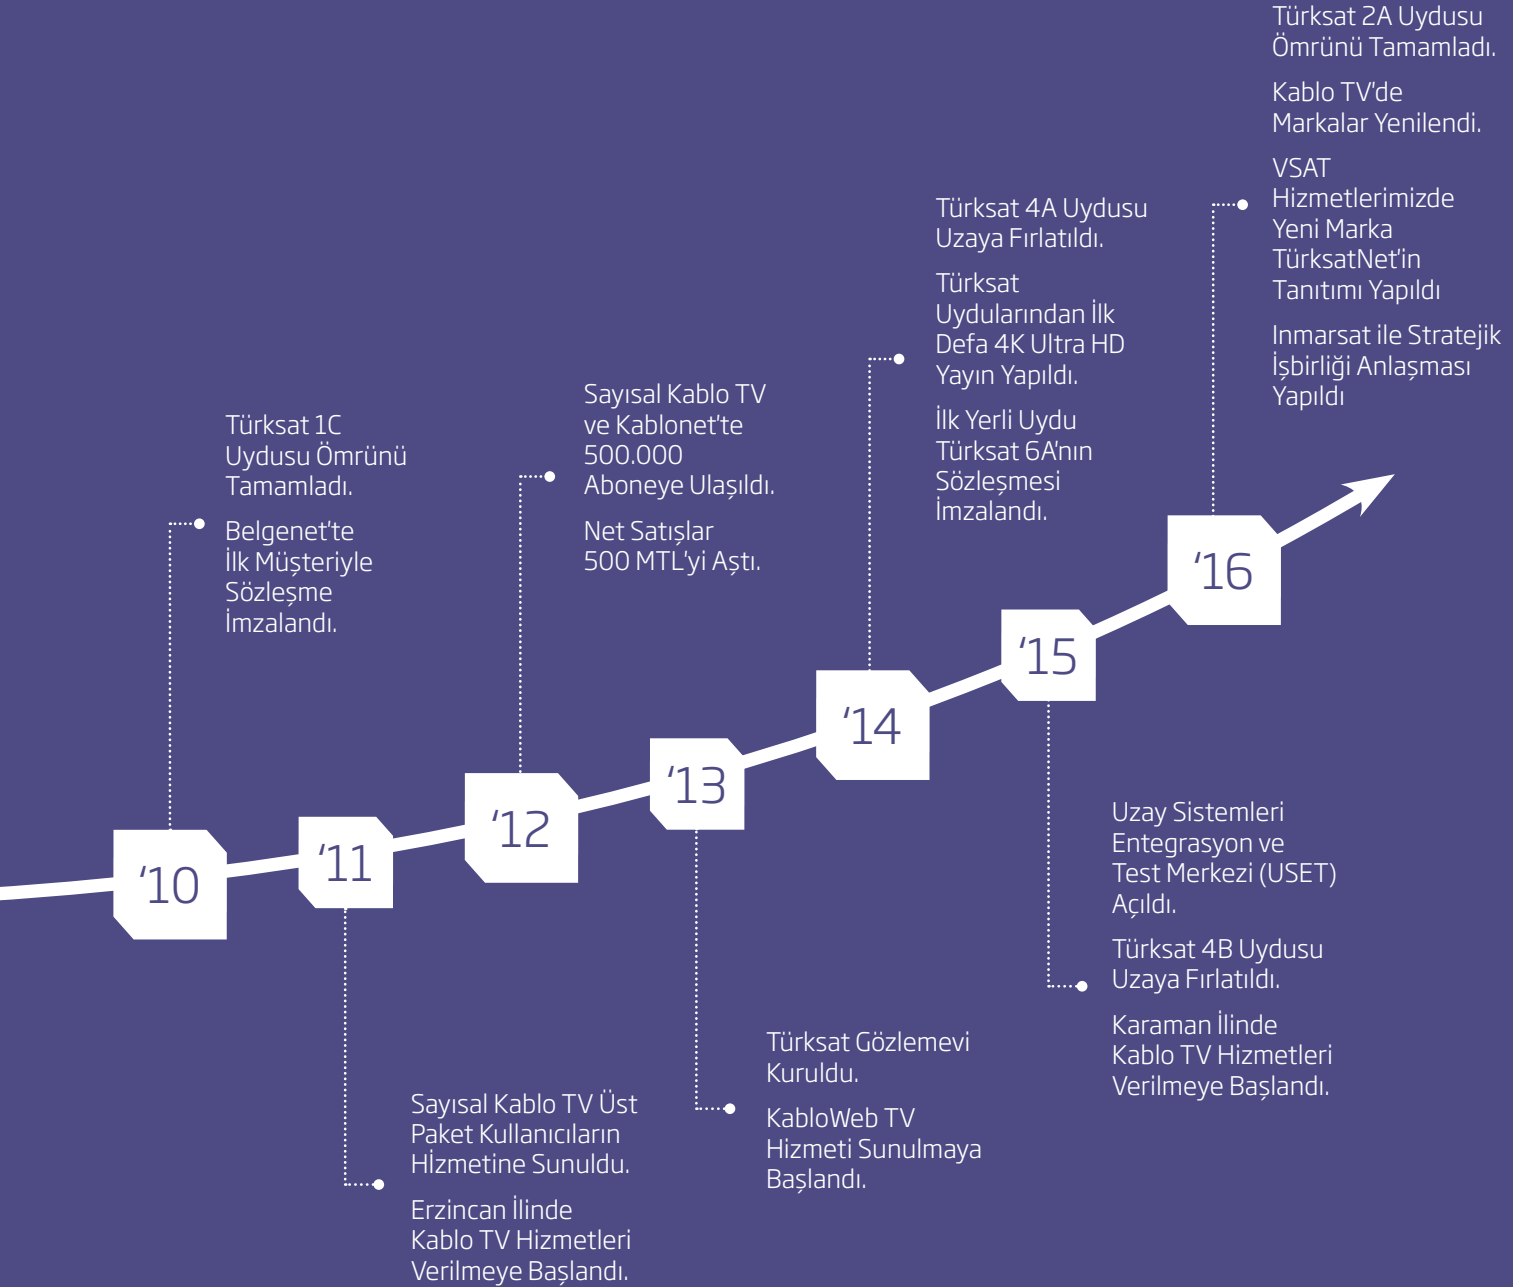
Türksat 2A Uydusu Ömrünü Tamamladı.

Kablo TV'de Markalar Yenilendi.

VSAT Hizmetlerimizde Yeni Marka TürksatNet'in Tanıtımı Yapıldı

Inmarsat ile Stratejik İşbirliği Anlaşması Yapıldı

Türksat 4A Uydusu Uzaya Fırlatıldı.

Türksat Uydularından İlk Defa 4K Ultra HD Yayın Yapıldı.

İlk Yerli Uydu Türksat 6A'nın Sözleşmesi İmzalandı.

Sayısal Kablo TV ve Kablonet'te 500.000 Aboneye Ulaşıldı.

Net Satışlar 500 MTL'yi Aştı.

Türksat 1C Uydusu Ömrünü Tamamladı.

Belgenet'te İlk Müşteriyle Sözleşme İmzalandı.

'10

'11

'12

'13

'14

'15

'16

Uzay Sistemleri Entegrasyon ve Test Merkezi (USET) Açıldı.

Türksat 4B Uydusu Uzaya Fırlatıldı.

Karaman İlinde Kablo TV Hizmetleri Verilmeye Başlandı.

Türksat Gözlemevi Kuruldu.

KabloWeb TV Hizmeti Sunulmaya Başlandı.

Sayısal Kablo TV Üst Paket Kullanıcıların Hİzmetine Sunuldu.

Erzincan İlinde Kablo TV Hizmetleri Verilmeye Başlandı.